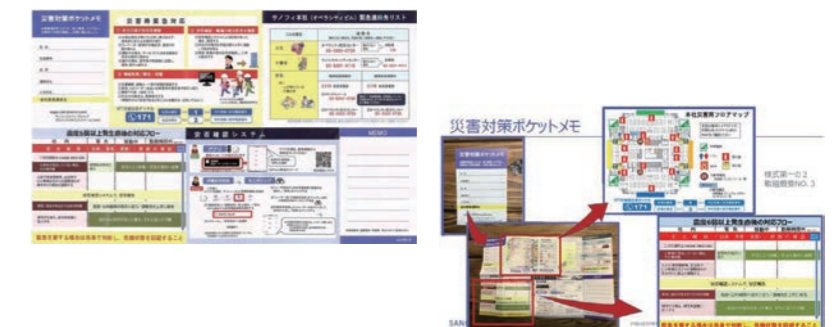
災害対策ポケットメモ

災害発生時の対応

サノフィ本社（オペラシティビル）緊急連絡先リスト

171

震度6弱以上発生時の対応フロー

安否確認システム

MEMO

緊急を要する場合は自身で判断し、危険が回避を回避すること

災害対策ポケットメモ

本社災害時フロアマップ

様式第一の2
取組概要NO. 3

災害対策ポケットメモ

171

震度6弱以上発生時の対応フロー

SAN